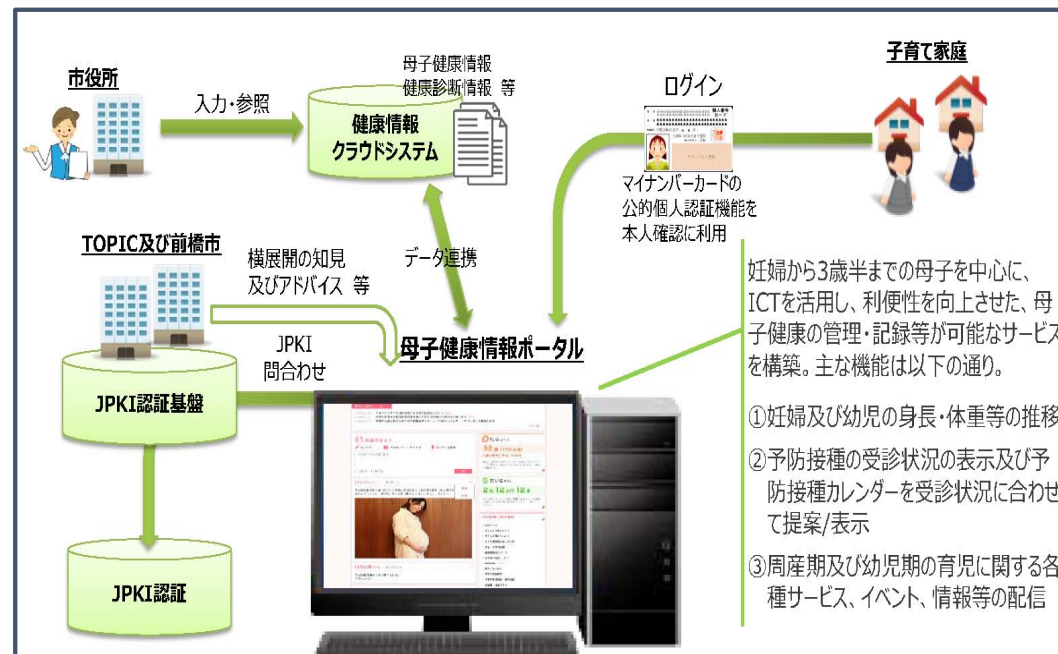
市役所

入力・参照

母子健康情報
健康診断情報 等

健康情報
クラウドシステム

ログイン

子育て家庭

マイナンバーカードの
公的個人認証機能を
本人確認に利用

TOPIC及び前橋市

横展開の知見
及びアドバイス 等

データ連携

JPKI
問合わせ

母子健康情報ポータル

JPKI認証基盤

JPKI認証

妊婦から3歳半までの母子を中心に、ICTを活用し、利便性を向上させた、母子健康の管理・記録等が可能なサービスを構築。主な機能は以下の通り。

①妊婦及び幼児の身長・体重等の推移

②予防接種の受診状況の表示及び予防接種カレンダーを受診状況に合わせて提案/表示

③周産期及び幼児期の育児に関する各種サービス、イベント、情報等の配信